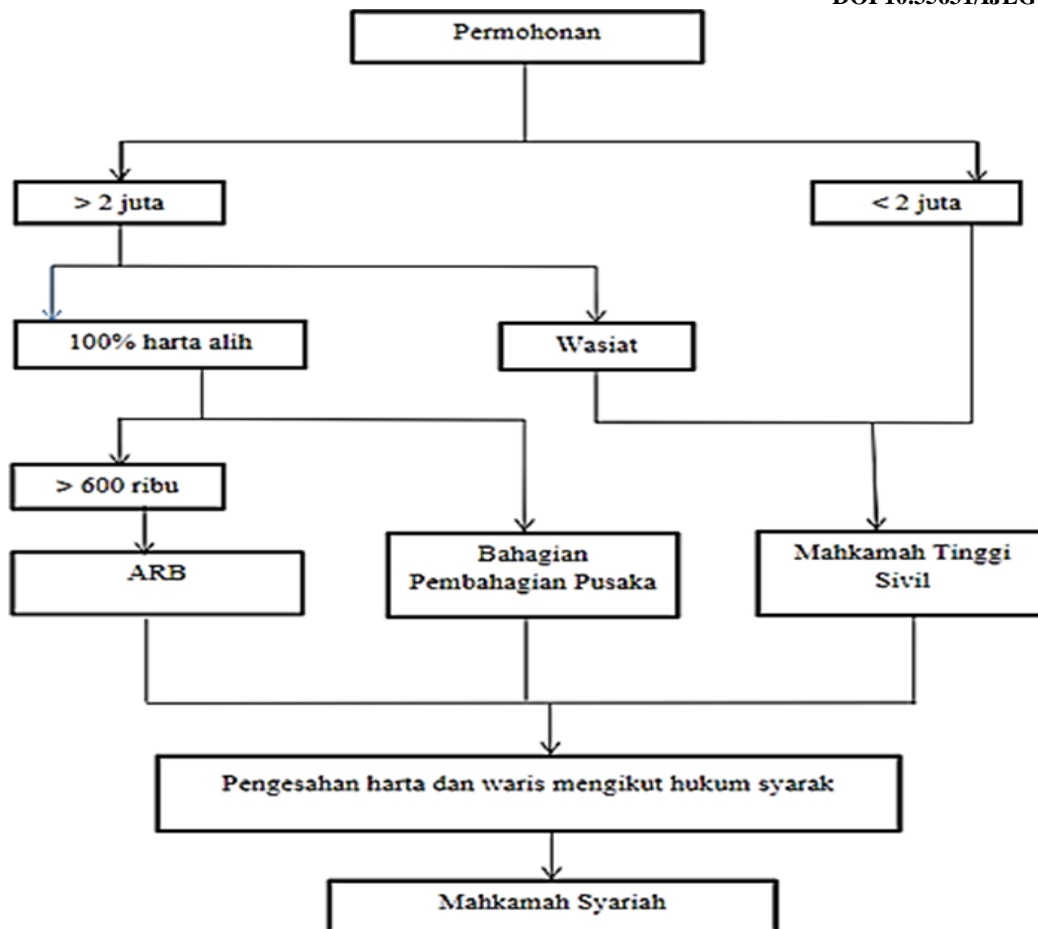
DOI 10.35631/IJLG

Permohonan

> 2 juta

< 2 juta

100% harta alih

Wasiat

> 600 ribu

ARB

Bahagian Pembahagian Pusaka

Mahkamah Tinggi Sivil

Pengesahan harta dan waris mengikut hukum syarak

Mahkamah Syariah